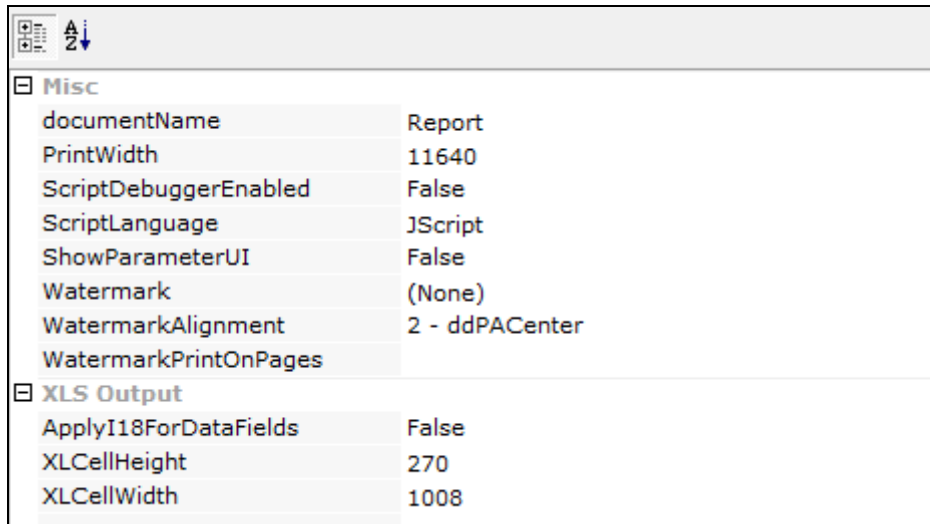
Misc

| | |
|---|---|
| documentName | Report |
| PrintWidth | 11640 |
| ScriptDebuggerEnabled | False |
| ScriptLanguage | JScript |
| ShowParameterUI | False |
| Watermark | (None) |
| WatermarkAlignment | 2 - ddPACenter |
| WatermarkPrintOnPages | |

XLS Output

| | |
|---|---|
| ApplyI18ForDataFields | False |
| XLCellHeight | 270 |
| XLCellWidth | 1008 |